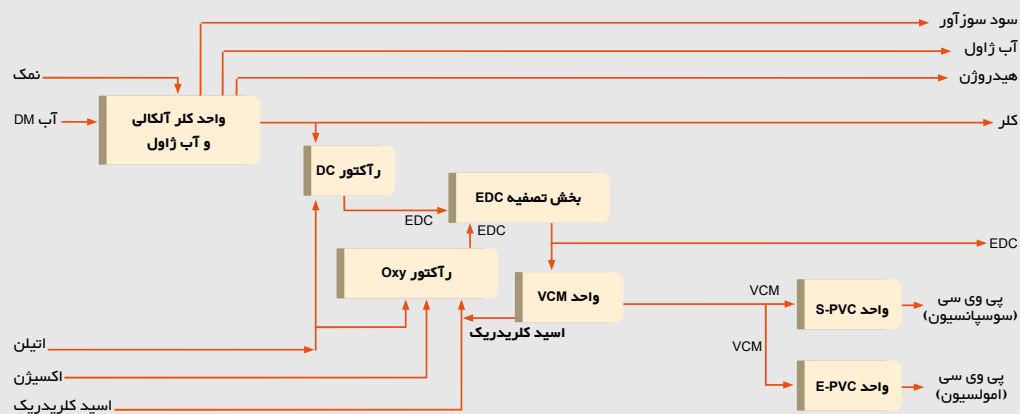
سود سوزآور

آب ژاول

هیدروژن

نمک

آب DM

واحد کلر آلکالی و آب ژاول

کلر

رآکتور DC

بخش تصفیه EDC

EDC

EDC

EDC

رآکتور Oxy

واحد VCM

اسید کلریدریک

VCM

VCM

واحد S-PVC

واحد E-PVC

پی وی سی (سوسپانسیون)

پی وی سی (امولسیون)

اتیلن

اکسیژن

اسید کلریدریک